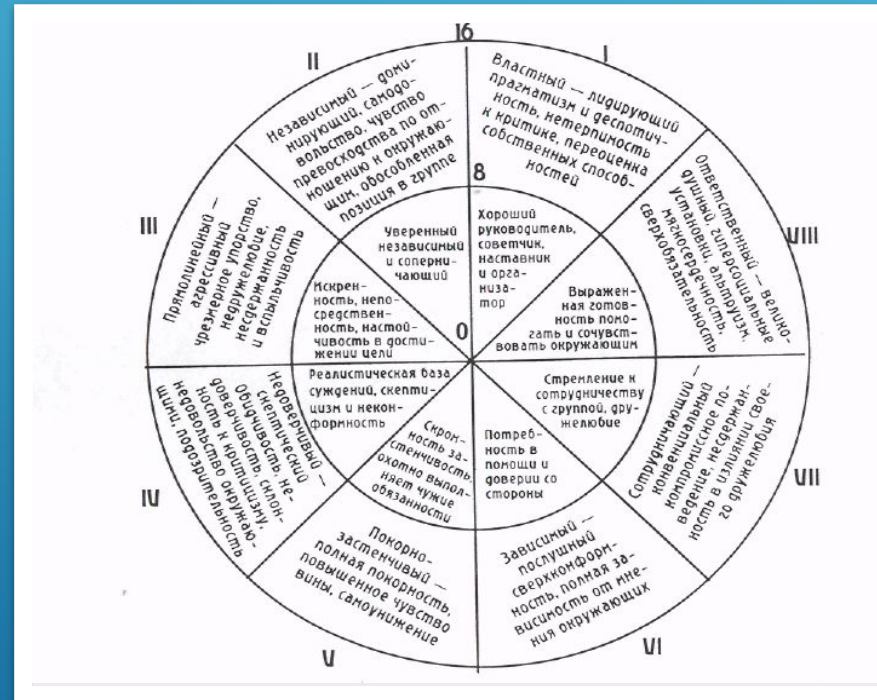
16

II

I

Независимый — доминирующий, самодовольство, чувство превосходства по отношению к окружающим, обособленная позиция в группе

Властный — лидирующий прагматизм и деспотичность, нетерпимость к критике, переоценка собственных способностей

8

Уверенный независимый и соперничающий

Хороший руководитель, советчик, наставник и организатор

III

VIII

Прямолинейный — агрессивный, чрезмерное упорство, несдержанность и вспыльчивость, нетерпимость

Ответственный — великодушный, гиперсоциальные установки, альтруизм, мягкосердечность, сверхобязательность

Искренность, непосредственность, настойчивость в достижении цели

Выраженная готовность помогать и сочувствовать окружающим

0

Реалистическая база суждений, скептицизм и неконформность

Стремление к сотрудничеству с группой, дружелюбие

Недоверчивый — скептический, обидчивость, склонность к критицизму, недовольство окружающими, подозрительность

Скромность застенчивость, охотно выполняет чужие обязанности

Потребность в помощи и доверии со стороны

Сотрудничающий — конвенциональный, компромиссное поведение, несдержанность в излиянии своего дружелюбия

IV

VII

Покорно-застенчивый — полная покорность, повышенное чувство вины, самоунижение

Зависимый — послушный, сверхконформность, полная зависимость от мнения окружающих

V

VI